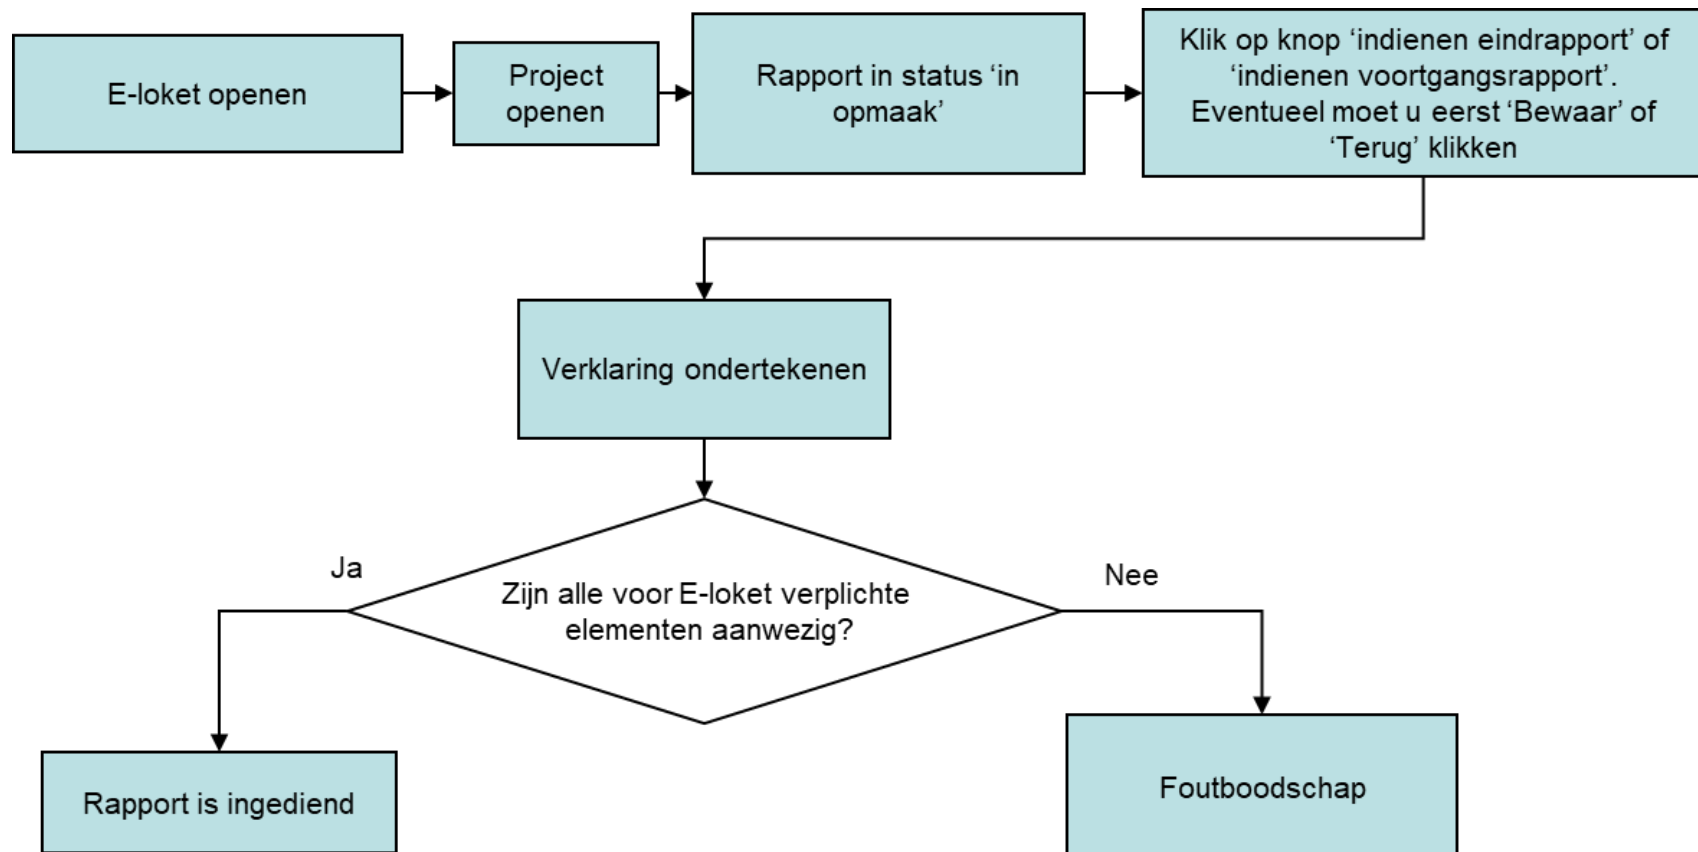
E-loket openen

Project openen

Rapport in status ‘in opmaak’

Klik op knop ‘indienen eindrapport’ of ‘indienen voortgangsrapport’. Eventueel moet u eerst ‘Bewaar’ of ‘Terug’ klikken

Verklaring ondertekenen

Zijn alle voor E-loket verplichte elementen aanwezig?

Ja

Nee

Rapport is ingediend

Foutboodschap